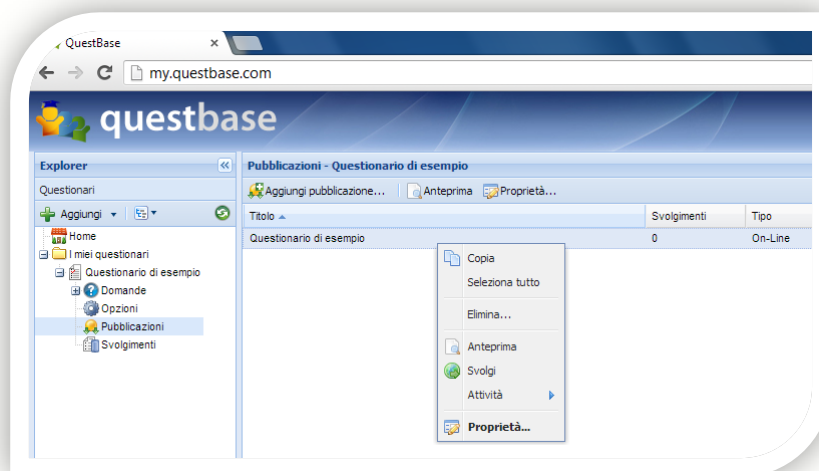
QuestBase ×

my.questbase.com

questbase

Explorer

Questionari

Aggiungi

Home

I miei questionari

Questionario di esempio

Domande

Opzioni

Pubblicazioni

Svolgimenti

Pubblicazioni - Questionario di esempio

Aggiungi pubblicazione... Anteprima Proprietà...

| Titolo | Svolgimenti | Tipo |
|---|---|---|
| Questionario di esempio | 0 | On-Line |

Copia

Seleziona tutto

Elimina...

Anteprima

Svolgi

Attività

Proprietà...